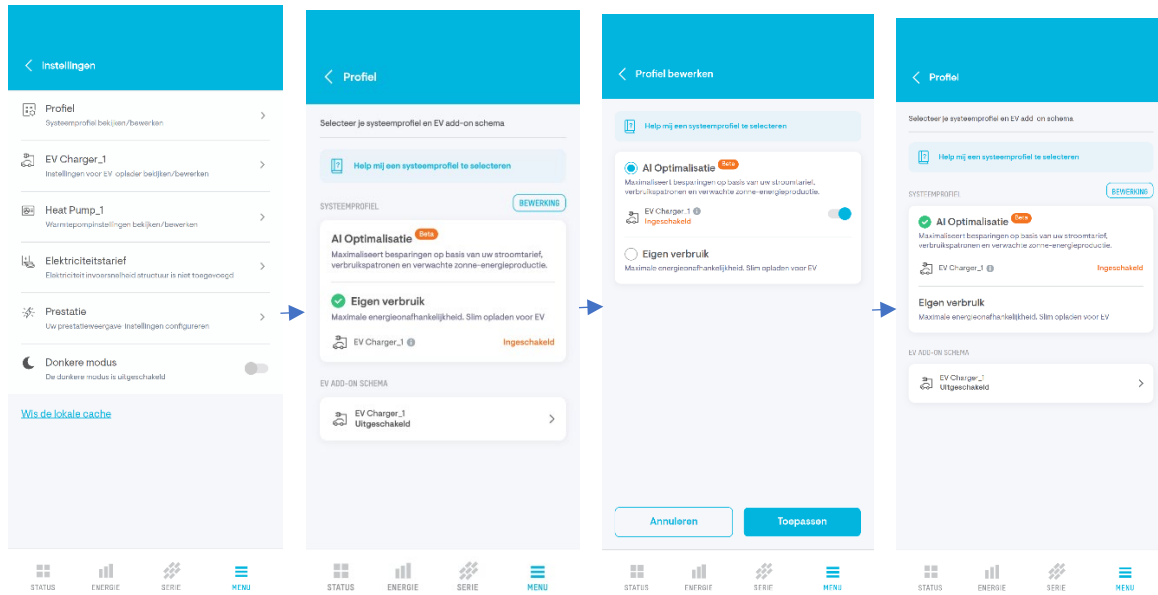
Instellingen

Profiel
Systeemprofiel bekijken/bewerken

EV Charger_1
Instellingen voor EV oplader bekijken/bewerken

Heat Pump_1
Warmtepompinstellingen bekijken/bewerken

Elektriciteitstarief
Elektriciteit invoeraanheid structuur is niet toegevoegd

Prestatie
Uw prestatieweergave instellingen configureren

Donkere modus
De donkere modus is uitgeschakeld

Wis de lokale cache

STATUS ENERGIE SERIE MENU

Profiel

Selecteer je systeemprofiel en EV add-on schema

Help mij een systeemprofiel te selecteren

SYSTEEMPROFIEL
BEWERKING

AI Optimalisatie Beta
Maximaliseert besparingen op basis van uw stroomtarief, verbruikspatronen en verwachte zonne-energieproductie.

Eigen verbruik
Maximale energieonafhankelijkheid. Slim opladen voor EV

EV Charger_1
Ingeschakeld

EV ADD-ON SCHEMA

EV Charger_1
Uitgeschakeld

STATUS ENERGIE SERIE MENU

Profiel bewerken

Help mij een systeemprofiel te selecteren

AI Optimalisatie Beta
Maximaliseert besparingen op basis van uw stroomtarief, verbruikspatronen en verwachte zonne-energieproductie.

EV Charger_1
Ingeschakeld

Eigen verbruik
Maximale energieonafhankelijkheid. Slim opladen voor EV

Annuleren
Toepassen

STATUS ENERGIE SERIE MENU

Profiel

Selecteer je systeemprofiel en EV add-on schema.

Help mij een systeemprofiel te selecteren

SYSTEEMPROFIEL
BEWERKING

AI Optimalisatie Beta
Maximaliseert besparingen op basis van uw stroomtarief, verbruikspatronen en verwachte zonne-energieproductie.

EV Charger_1
Ingeschakeld

Eigen verbruik
Maximale energieonafhankelijkheid. Slim opladen voor EV

EV ADD-ON SCHEMA

EV Charger_1
Uitgeschakeld

STATUS ENERGIE SERIE MENU